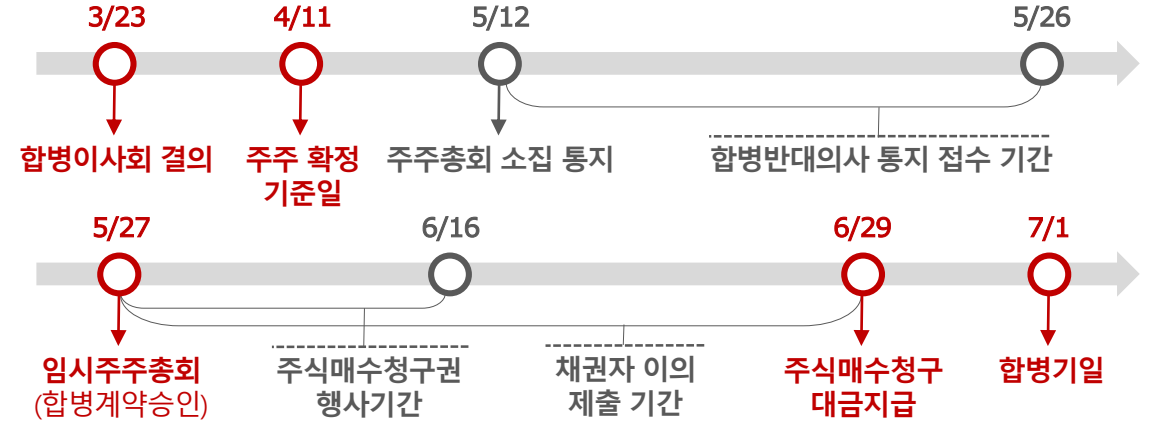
3/23
합병이사회 결의

4/11
주주 확정 기준일

5/12
주주총회 소집 통지

5/26
합병반대의사 통지 접수 기간

5/27
임시주주총회
(합병계약승인)

6/16
주식매수청구권 행사기간

채권자 이의 제출 기간

6/29
주식매수청구 대금지급

7/1
합병기일